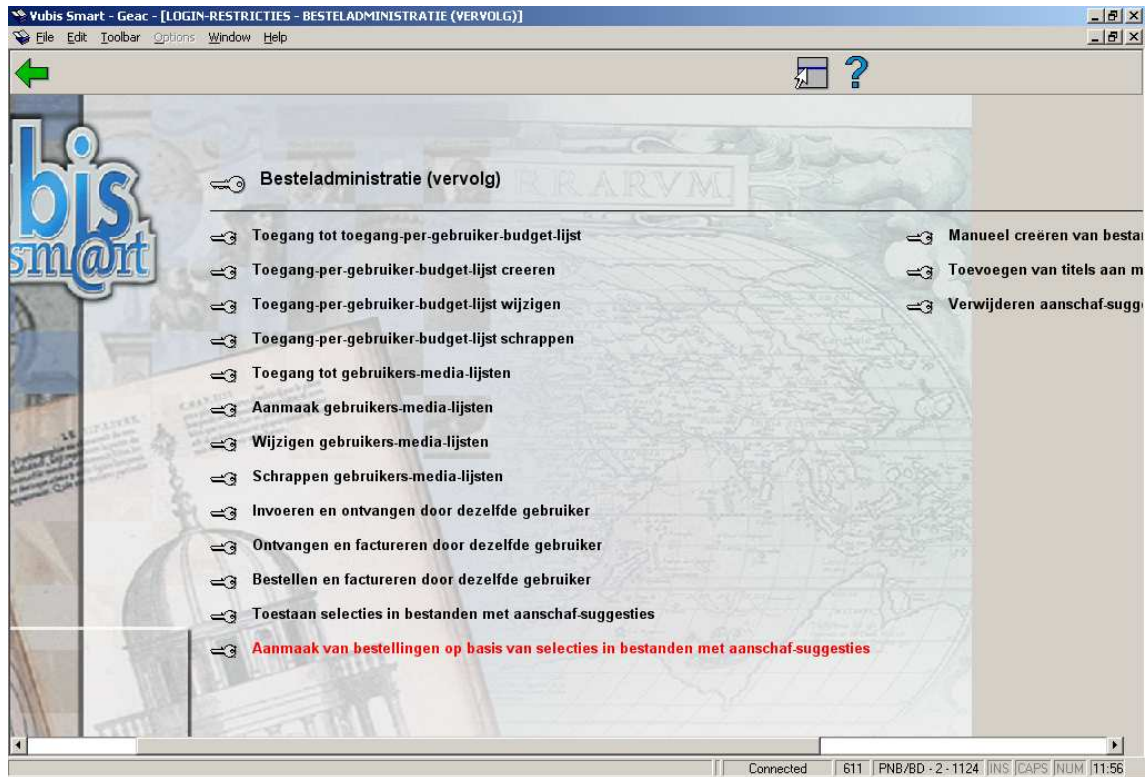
Vubis Smart - Geac - [LOGIN-RESTRICTIES - BESTELADMINISTRATIE (VERVOLG)]
File Edit Toolbar Options Window Help

bis sm@rt

Besteladministratie (vervolg)

Toegang tot toegang-per-gebruiker-budget-lijst
Toegang-per-gebruiker-budget-lijst creeren
Toegang-per-gebruiker-budget-lijst wijzigen
Toegang-per-gebruiker-budget-lijst schrappen
Toegang tot gebruikers-media-lijsten
Aanmaak gebruikers-media-lijsten
Wijzigen gebruikers-media-lijsten
Schrappen gebruikers-media-lijsten
Invoeren en ontvangen door dezelfde gebruiker
Ontvangen en factureren door dezelfde gebruiker
Bestellen en factureren door dezelfde gebruiker
Toestaan selecties in bestanden met aanschaf-suggesties
Aanmaak van bestellingen op basis van selecties in bestanden met aanschaf-suggesties

Manueel creëren van bestar
Toevoegen van titels aan m
Verwijderen aanschaf-sugg

Connected | 611 | PNB/BD - 2 - 1124 | INS | CAPS | NUM | 11:56